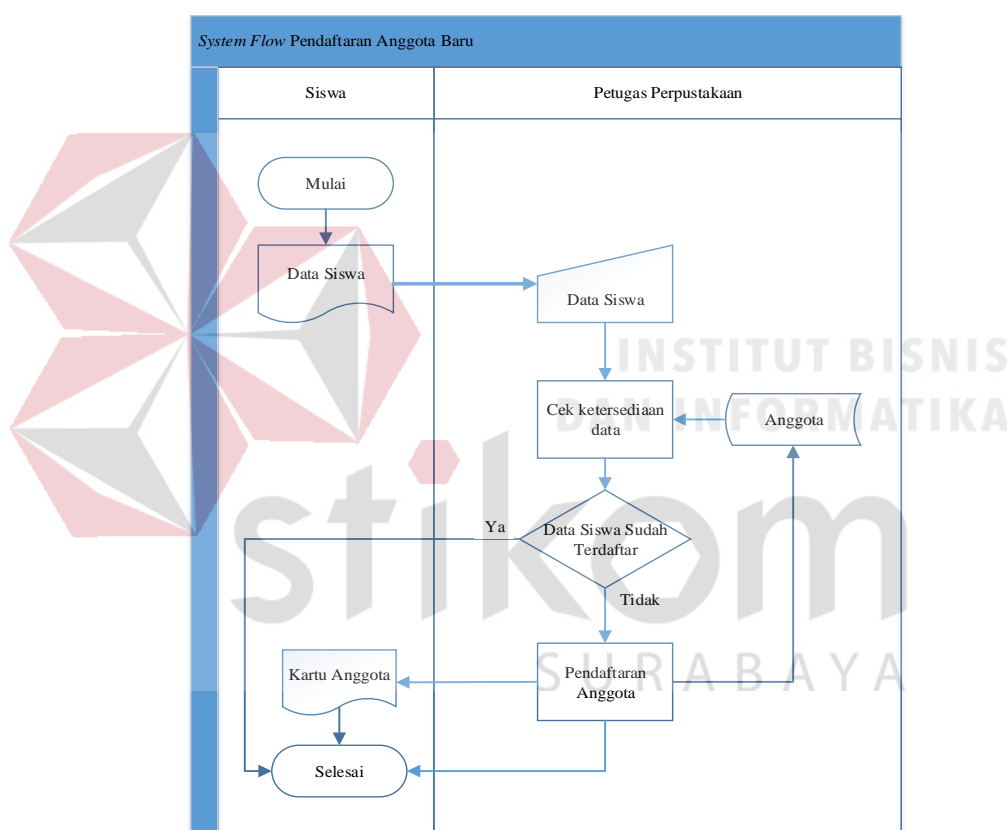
System Flow Pendaftaran Anggota Baru

Siswa

Petugas Perpustakaan

Mulai

Data Siswa

Data Siswa

Cek ketersediaan data

Anggota

Ya

Data Siswa Sudah Terdaftar

Tidak

Kartu Anggota

Pendaftaran Anggota

Selesai

INSTITUT BISNIS DAN INFORMATIKA

stikom

SURABAYA